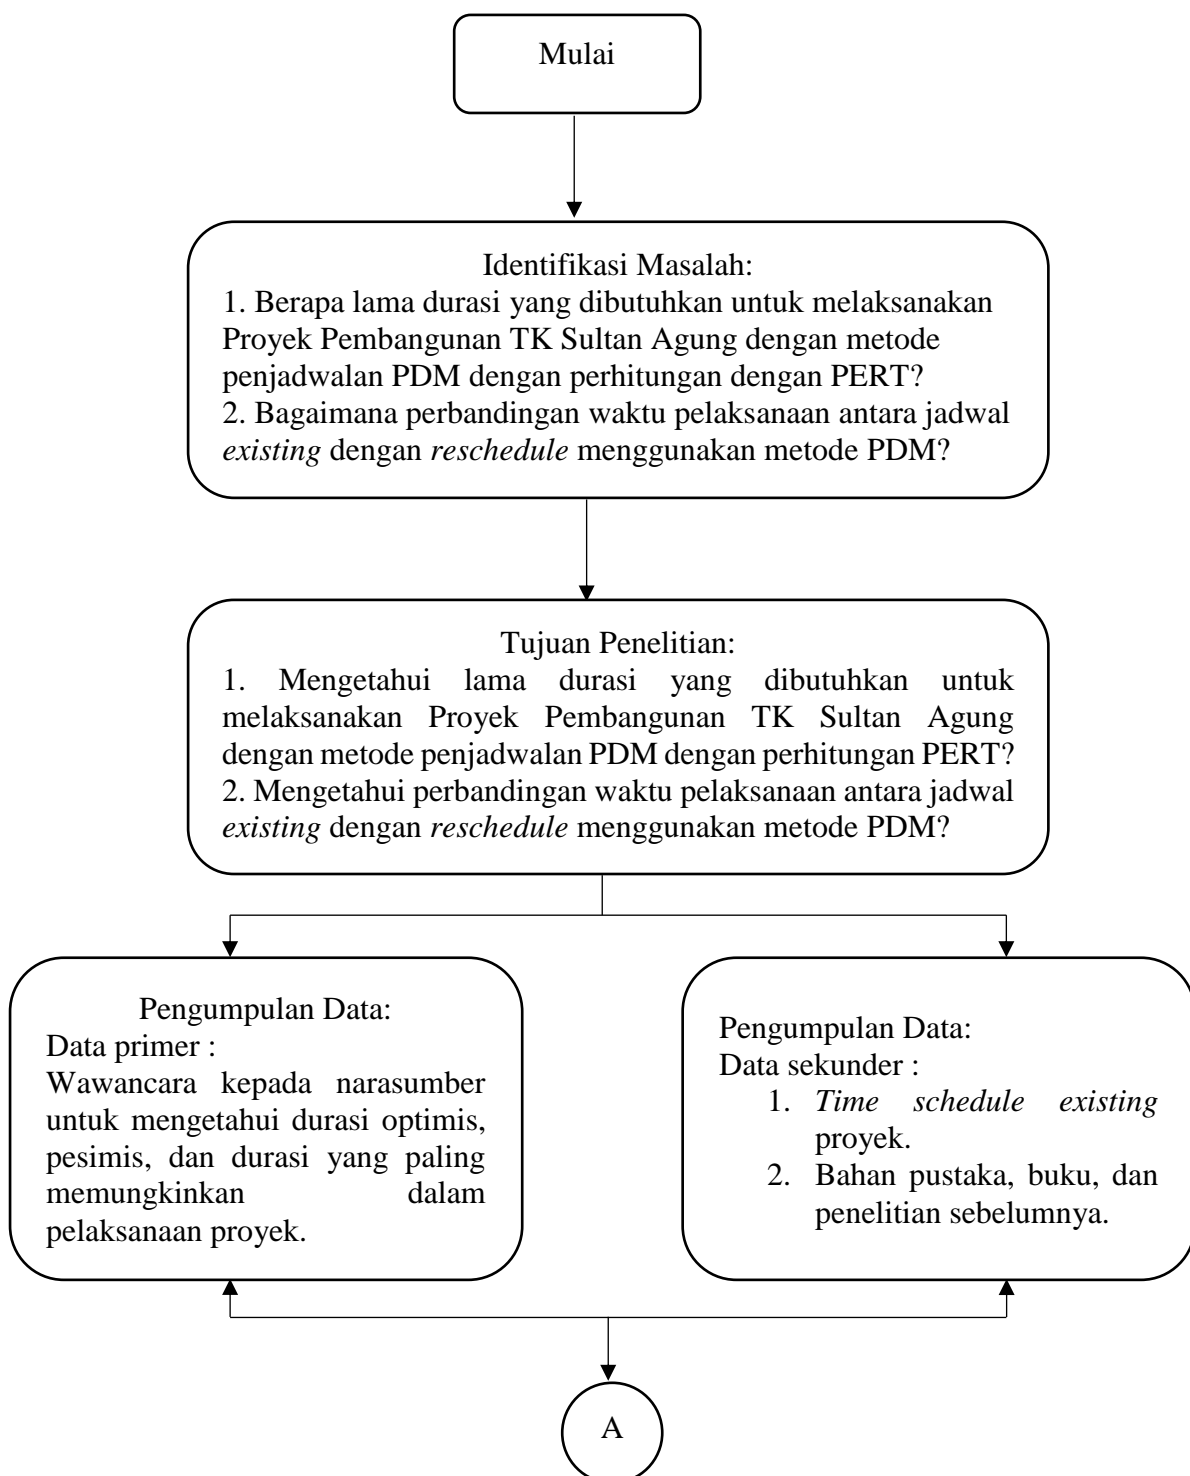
Mulai

Identifikasi Masalah:
1. Berapa lama durasi yang dibutuhkan untuk melaksanakan Proyek Pembangunan TK Sultan Agung dengan metode penjadwalan PDM dengan perhitungan dengan PERT?
2. Bagaimana perbandingan waktu pelaksanaan antara jadwal *existing* dengan *reschedule* menggunakan metode PDM?

Tujuan Penelitian:
1. Mengetahui lama durasi yang dibutuhkan untuk melaksanakan Proyek Pembangunan TK Sultan Agung dengan metode penjadwalan PDM dengan perhitungan PERT?
2. Mengetahui perbandingan waktu pelaksanaan antara jadwal *existing* dengan *reschedule* menggunakan metode PDM?

Pengumpulan Data:
Data primer :
Wawancara kepada narasumber untuk mengetahui durasi optimis, pesimis, dan durasi yang paling memungkinkan dalam pelaksanaan proyek.

Pengumpulan Data:
Data sekunder :
1. *Time schedule existing* proyek.
2. Bahan pustaka, buku, dan penelitian sebelumnya.

A